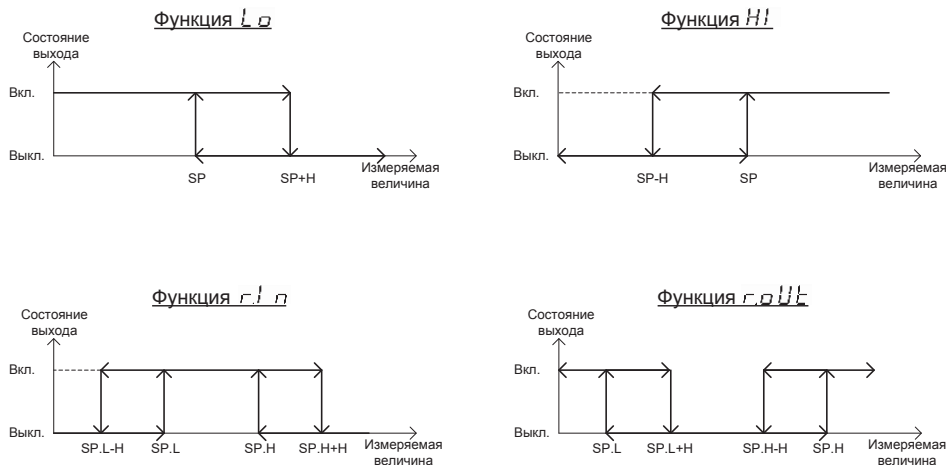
Функция Lo

Состояние выхода

Вкл.

Выкл.

SP

SP+H

Измеряемая величина

Функция HI

Вкл.

Выкл.

SP-H

SP

Измеряемая величина

Функция r.In

Состояние выхода

Вкл.

Выкл.

SP.L-H

SP.L

SP.H

SP.H+H

Измеряемая величина

Функция r.oUt

Вкл.

Выкл.

SP.L

SP.L+H

SP.H-H

SP.H

Измеряемая величина